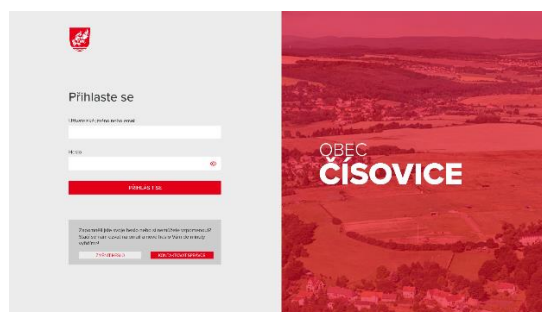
Přihlaste se

Uživatelské jméno nebo email

Heslo

PŘIHLÁSIT SE

Zapomněli jste svoje heslo nebo si nevíte rady s přihlášením? Stačí se nám ozvat na email a rádi Vám se vším pomůžeme.

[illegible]

KONTAKTOVAT SPRÁVCE

OBEC
ČÍSOVICE